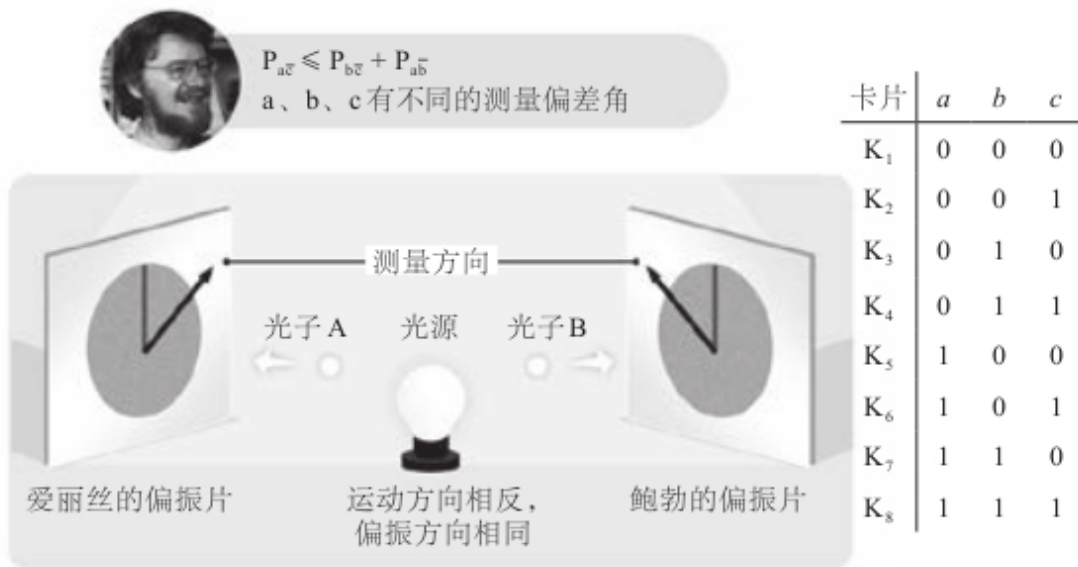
$P_{a\bar{c}} \leqslant P_{b\bar{c}} + P_{a\bar{b}}$
a、b、c有不同的测量偏差角

测量方向

光子A　光源　光子B

爱丽丝的偏振片

运动方向相反，偏振方向相同

鲍勃的偏振片

| 卡片 | $a$ | $b$ | $c$ |
|---|---|---|---|
| $K_1$ | 0 | 0 | 0 |
| $K_2$ | 0 | 0 | 1 |
| $K_3$ | 0 | 1 | 0 |
| $K_4$ | 0 | 1 | 1 |
| $K_5$ | 1 | 0 | 0 |
| $K_6$ | 1 | 0 | 1 |
| $K_7$ | 1 | 1 | 0 |
| $K_8$ | 1 | 1 | 1 |